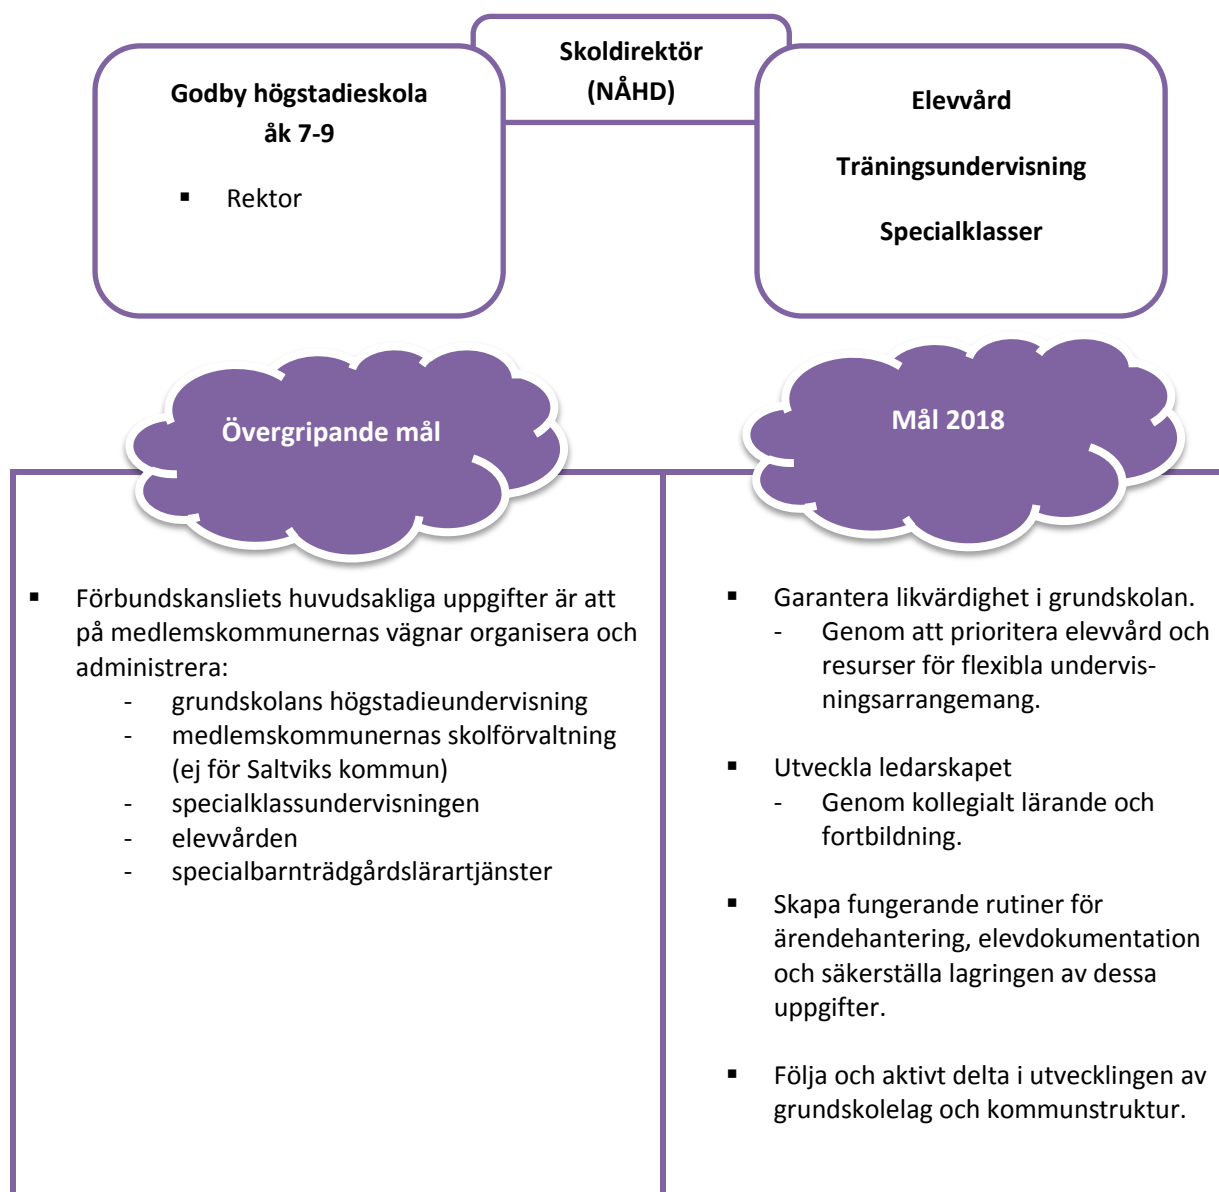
Skoldirektör (NÅHD)

Godby högstadieskola åk 7-9

- Rektor

Elevvård

Träningsundervisning

Specialklasser

Övergripande mål

Mål 2018

- Förbundskansliets huvudsakliga uppgifter är att på medlemskommunernas vägnar organisera och administrera:
  - grundskolans högstadieundervisning
  - medlemskommunernas skolförvaltning (ej för Saltviks kommun)
  - specialklassundervisningen
  - elevvården
  - specialbarnträdgårdslärartjänster

- Garantera likvärdighet i grundskolan.
  - Genom att prioritera elevvård och resurser för flexibla undervisningsarrangemang.

- Utveckla ledarskapet
  - Genom kollegialt lärande och fortbildning.

- Skapa fungerande rutiner för ärendehantering, elevdokumentation och säkerställa lagringen av dessa uppgifter.

- Följa och aktivt delta i utvecklingen av grundskolelag och kommunstruktur.